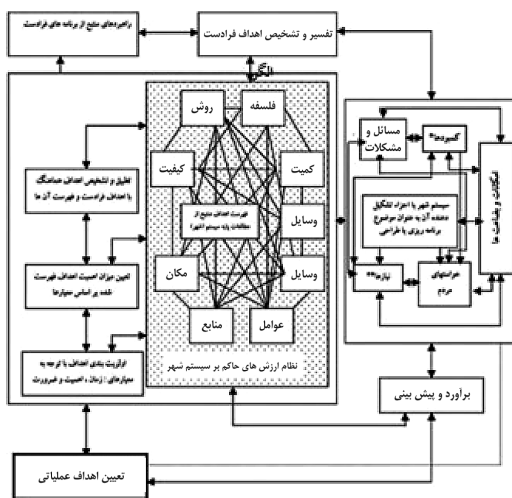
راهبردهای منبع از برنامه های فرادست

تفسیر و تشخیص اهداف فرادست

الگو

روش

فلسفه

کیفیت

کمیت

فهرست اهداف منبع از کل مطالعات پایه سیستم شهر

وسایل

وسایل

مکان

منابع

عوامل

نظام ارزش های حاکم بر سیستم شهر

تحلیل و تشخیص اهداف هماهنگ با اهداف فرادست و فهرست آن ها

تعیین میزان اهمیت اهداف فهرست شده بر اساس معیارها

اولویت بندی اهداف با توجه به معیارهای : زمان ، اهمیت و ضرورت

مسائل و مشکلات

کمبودها

امکانات و قابلیت ها

سیستم شهر با اجزاء تشکیل دهنده آن به عنوان موضوع برنامه ریزی یا طراحی

نیازها

خواسته‌های مردم

برآورد و پیش بینی

تعیین اهداف عملیاتی